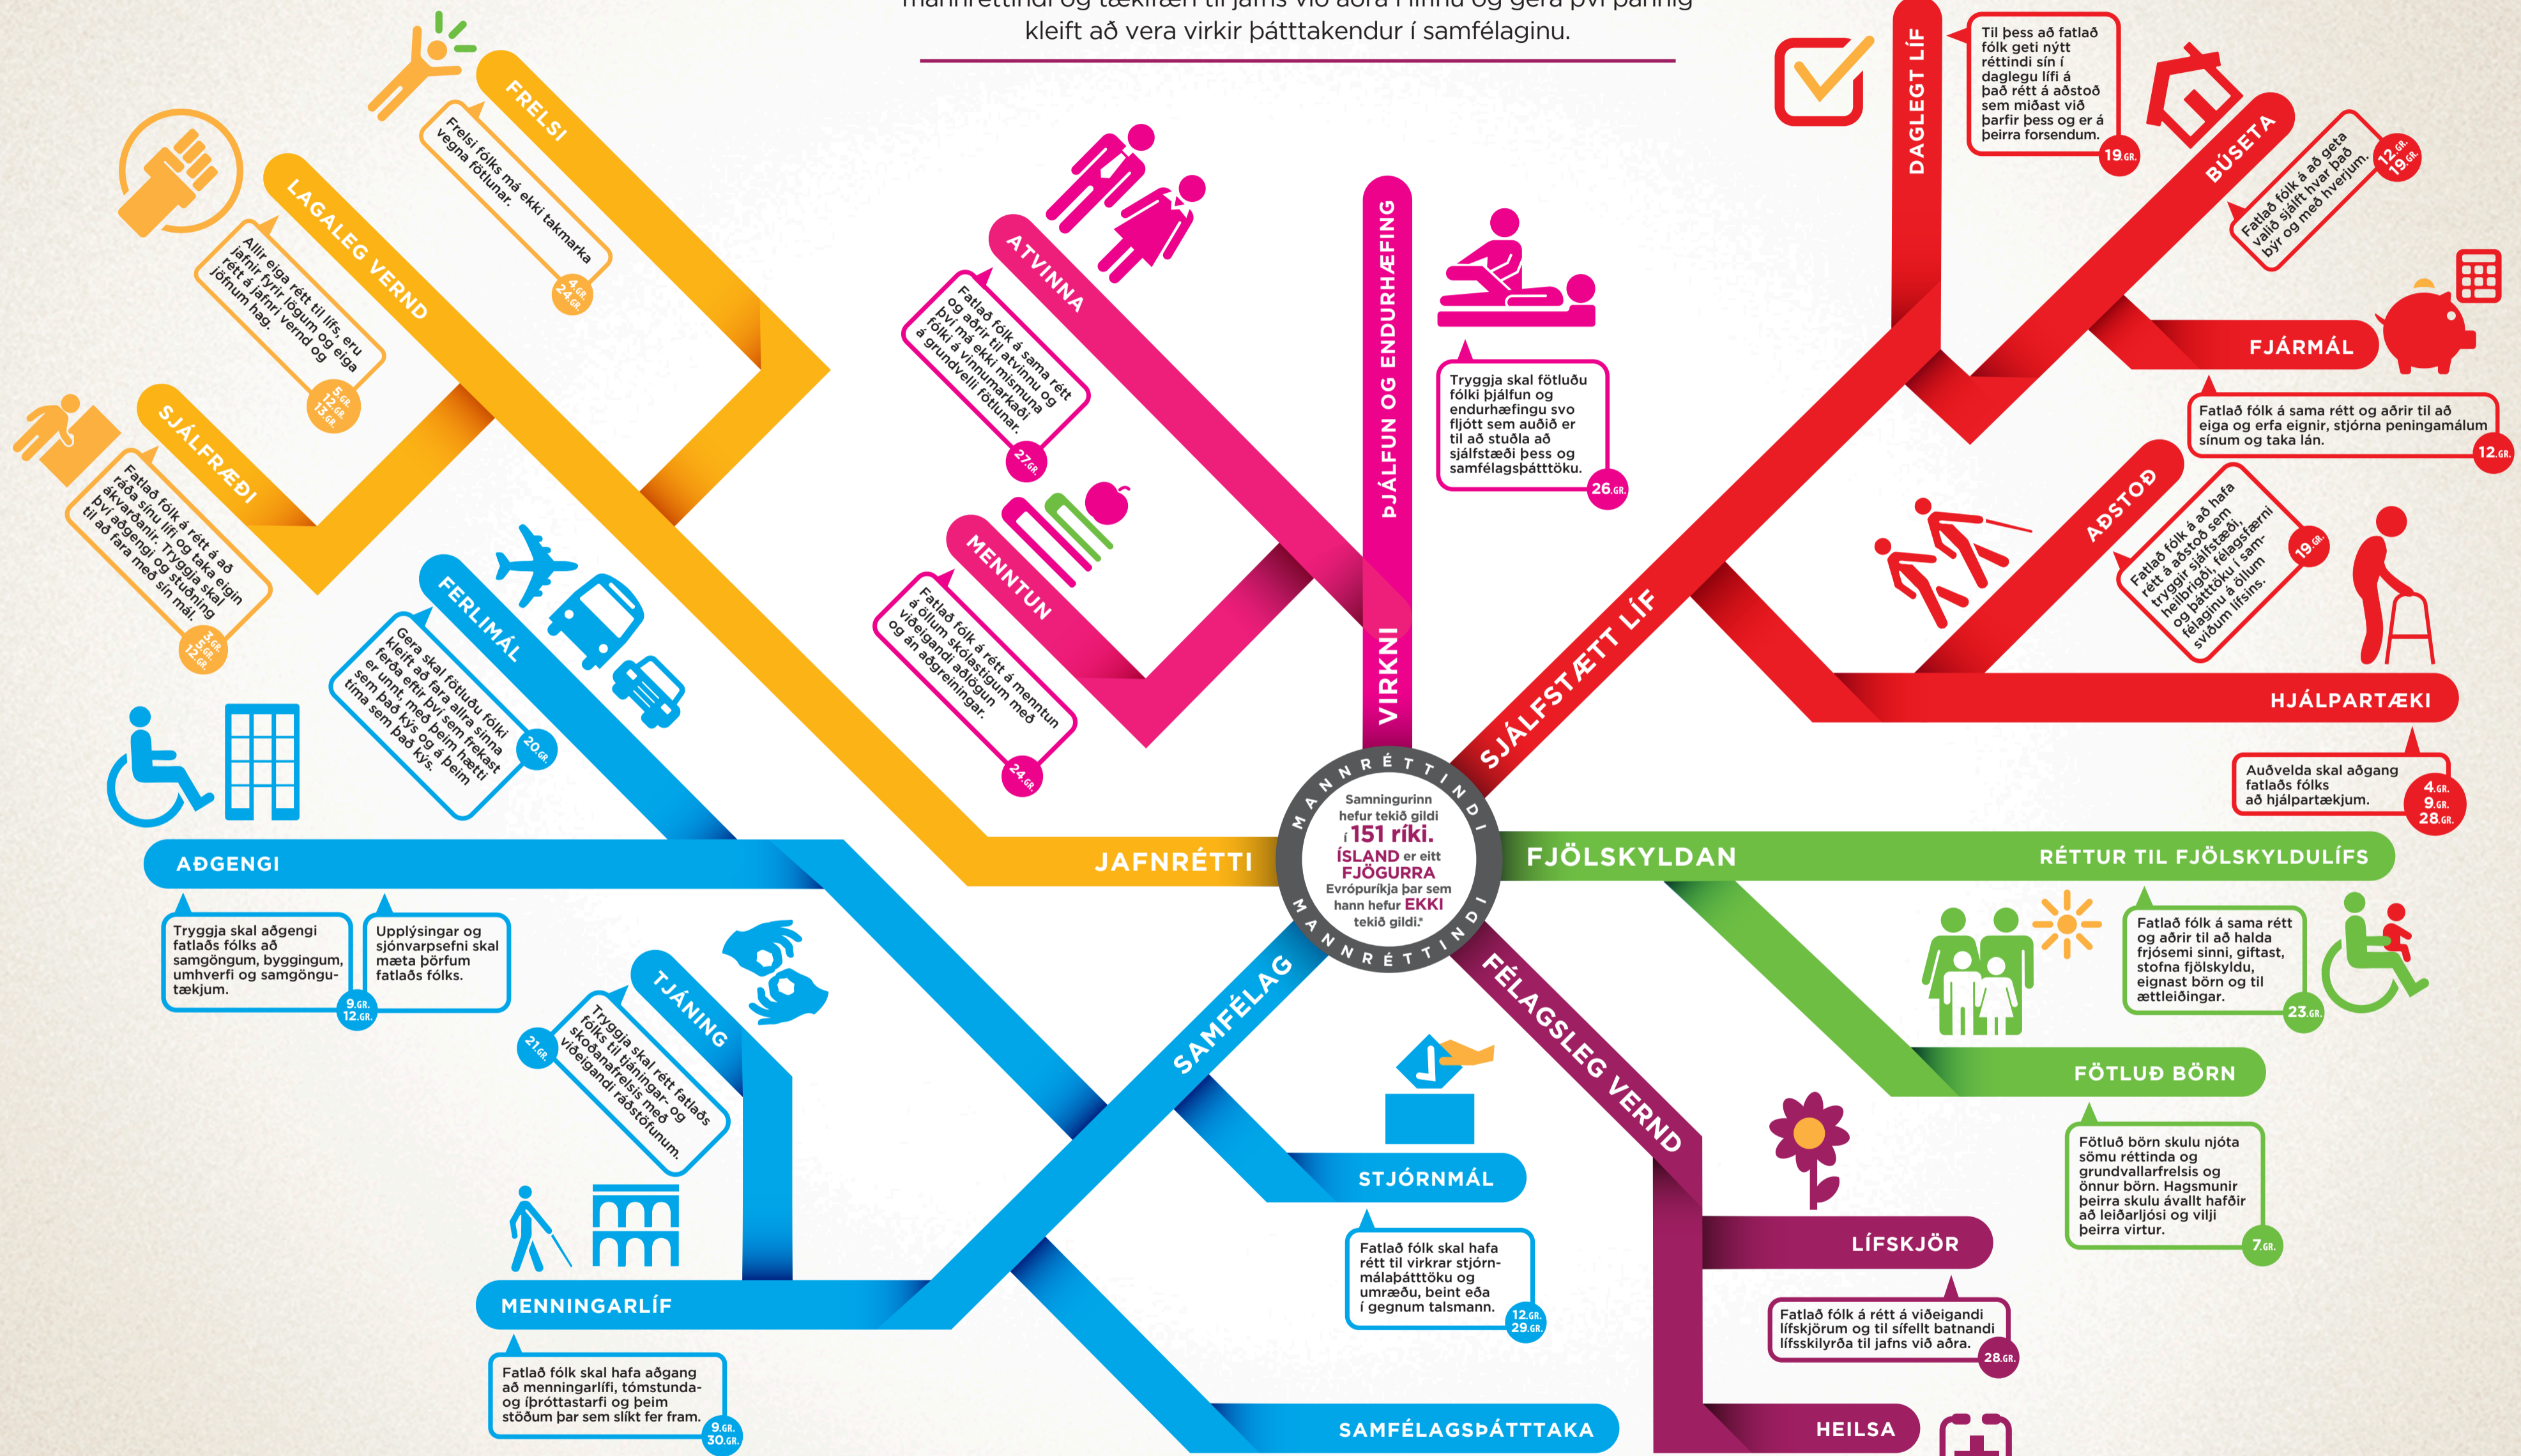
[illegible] kleift að vera virkir þátttakendur í samfélaginu.

FRELSI
Frelsi fólks má ekki takmarka vegna fötlunar.
4.GR. 14.GR.

LAGALEG VERND
Allir eiga rétt til lífs, eru jafnir fyrir lögum og eiga rétt á jafnri vernd og jöfnum hag.
5.GR. 12.GR. 13.GR.

SJÁLFRÆÐI
Fatlað fólk á rétt á að ráða sínu lífi og taka eigin ákvarðanir. Tryggja skal því aðgengi og stuðning til að fara með sín mál.
3.GR. 5.GR. 12.GR.

ATVINNA
Fatlað fólk á sama rétt og aðrir til atvinnu og því má ekki mismuna á vinnumarkaði fólki á grundvelli fötlunar.
27.GR.

MENNTUN
Fatlað fólk á rétt á menntun á öllum skólastigum með viðeigandi aðlögun og án aðgreiningar.
24.GR.

ÞJÁLFUN OG ENDURHÆFING
Tryggja skal fötluðu fólki þjálfun og endurhæfingu svo fljótt sem auðið er til að stuðla að sjálfstæði þess og samfélagsþátttöku.
26.GR.

VIRKNI

DAGLEGT LÍF
Til þess að fatlað fólk geti nýtt réttindi sín í daglegu lífi á það rétt á aðstoð sem miðast við þarfir þess og er á þeirra forsendum.
19.GR.

BÚSETA
Fatlað fólk á að geta valið sjálft hvar það býr og með hverjum.
12.GR. 19.GR.

FJÁRMÁL
Fatlað fólk á sama rétt og aðrir til að eiga og erfa eignir, stjórna peningamálum sínum og taka lán.
12.GR.

AÐSTOÐ
Fatlað fólk á að hafa rétt á aðstoð sem tryggir sjálfstæði, heilbrigði, félagsfærni og þátttöku í samfélaginu á öllum sviðum lífsins.
19.GR.

SJÁLFSTÆTT LÍF

HJÁLPARTÆKI
Auðvelda skal aðgang fatlaðs fólks að hjálpartækjum.
4.GR. 9.GR. 28.GR.

FERLIMÁL
Gera skal fötluðu fólki kleift að fara allra sinna ferða eftir því sem frekast er unnt, með þeim hætti sem það kýs og á þeim tíma sem það kýs.
20.GR.

JAFNRÉTTI

MANNRÉTTINDI
Samningurinn hefur tekið gildi í 151 ríki. ÍSLAND er eitt FJÖGURRA Evrópuríkja þar sem hann hefur EKKI tekið gildi.*
MANNRÉTTINDI

FJÖLSKYLDAN

RÉTTUR TIL FJÖLSKYLDULÍFS
Fatlað fólk á sama rétt og aðrir til að halda frjósemi sinni, giftast, stofna fjölskyldu, eignast börn og til ættleiðingar.
23.GR.

AÐGENGI
Tryggja skal aðgengi fatlaðs fólks að samgöngum, byggingum, umhverfi og samgöngutækjum.
Upplýsingar og sjónvarpsefni skal mæta þörfum fatlaðs fólks.
9.GR. 12.GR.

TJÁNING
Tryggja skal rétt fatlaðs fólks til tjáningar- og skoðanafrelsis með viðeigandi ráðstöfunum.
21.GR.

SAMFÉLAG

FÉLAGSLEG VERND

FÖTLUÐ BÖRN
Fötluð börn skulu njóta sömu réttinda og grundvallarfrelsis og önnur börn. Hagsmunir þeirra skulu ávallt hafðir að leiðarljósi og vilji þeirra virtur.
7.GR.

STJÓRNMÁL
Fatlað fólk skal hafa rétt til virkrar stjórnmálaþátttöku og umræðu, beint eða í gegnum talsmann.
12.GR. 29.GR.

LÍFSKJÖR
Fatlað fólk á rétt á viðeigandi lífskjörum og til sífellt batnandi lífsskilyrða til jafns við aðra.
28.GR.

MENNINGARLÍF
Fatlað fólk skal hafa aðgang að menningarlífi, tómstunda- og íþróttastarfi og þeim stöðum þar sem slíkt fer fram.
9.GR. 30.GR.

SAMFÉLAGSÞÁTTTAKA

HEILSA